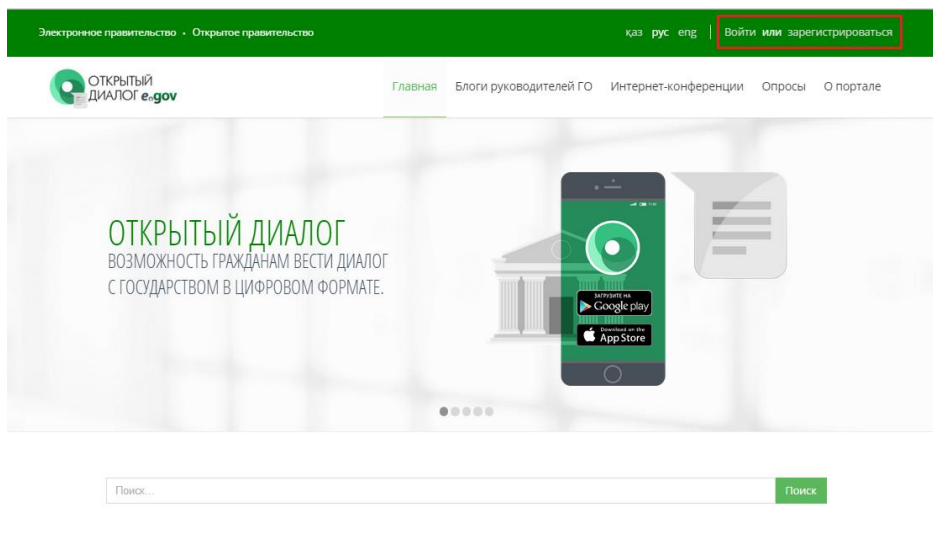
Электронное правительство • Открытое правительство

қаз рус eng | Войти или зарегистрироваться

ОТКРЫТЫЙ ДИАЛОГ e.gov

Главная Блоги руководителей ГО Интернет-конференции Опросы О портале

ОТКРЫТЫЙ ДИАЛОГ
ВОЗМОЖНОСТЬ ГРАЖДАНАМ ВЕСТИ ДИАЛОГ С ГОСУДАРСТВОМ В ЦИФРОВОМ ФОРМАТЕ.

ЗАГРУЗИТЕ НА Google play

Download on the App Store

Поиск...

Поиск